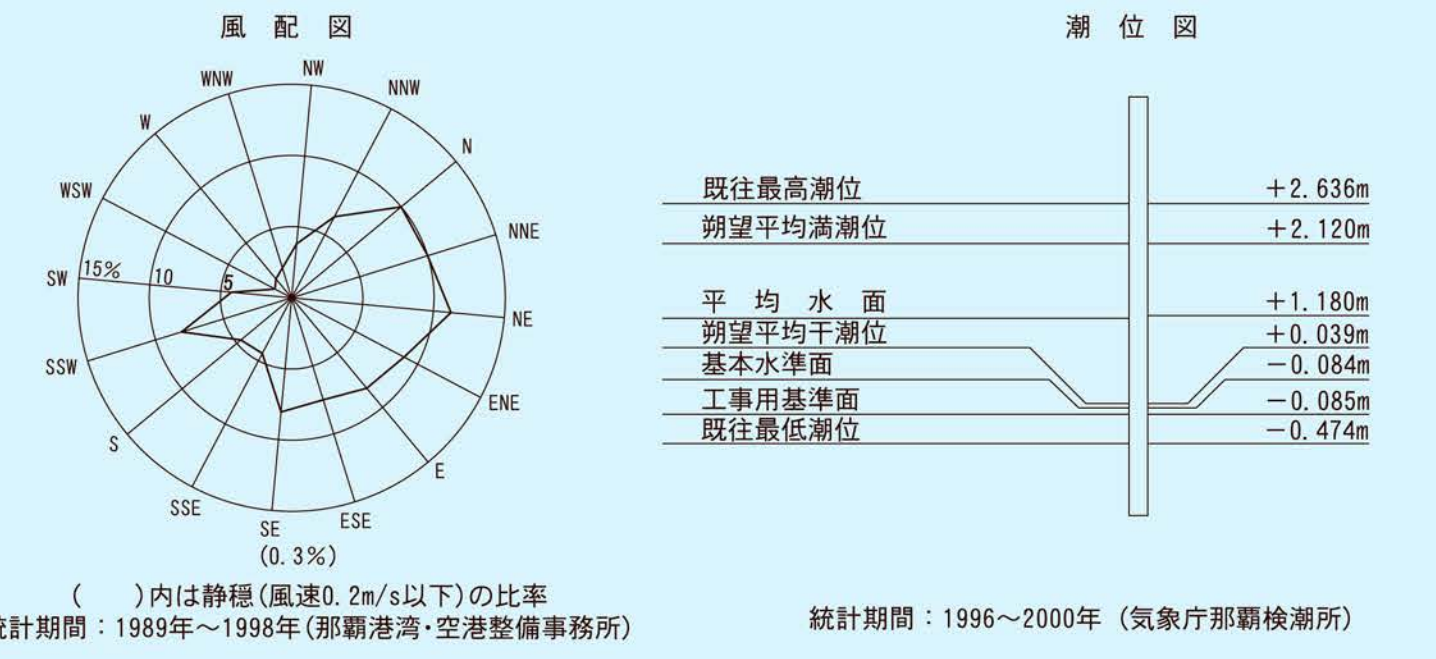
風 配 図

WNW NW NNW N NNE NE ENE E ESE SE SSE S SSW SW WSW W

15% 10 5

(0.3%)

( )内は静穏(風速0.2m/s以下)の比率
統計期間：1989年～1998年(那覇港湾・空港整備事務所)

潮 位 図

| | |
|---|---|
| 既往最高潮位 | ＋2.636m |
| 朔望平均満潮位 | ＋2.120m |
| 平 均 水 面 | ＋1.180m |
| 朔望平均干潮位 | ＋0.039m |
| 基本水準面 | －0.084m |
| 工事用基準面 | －0.085m |
| 既往最低潮位 | －0.474m |

統計期間：1996～2000年（気象庁那覇検潮所）